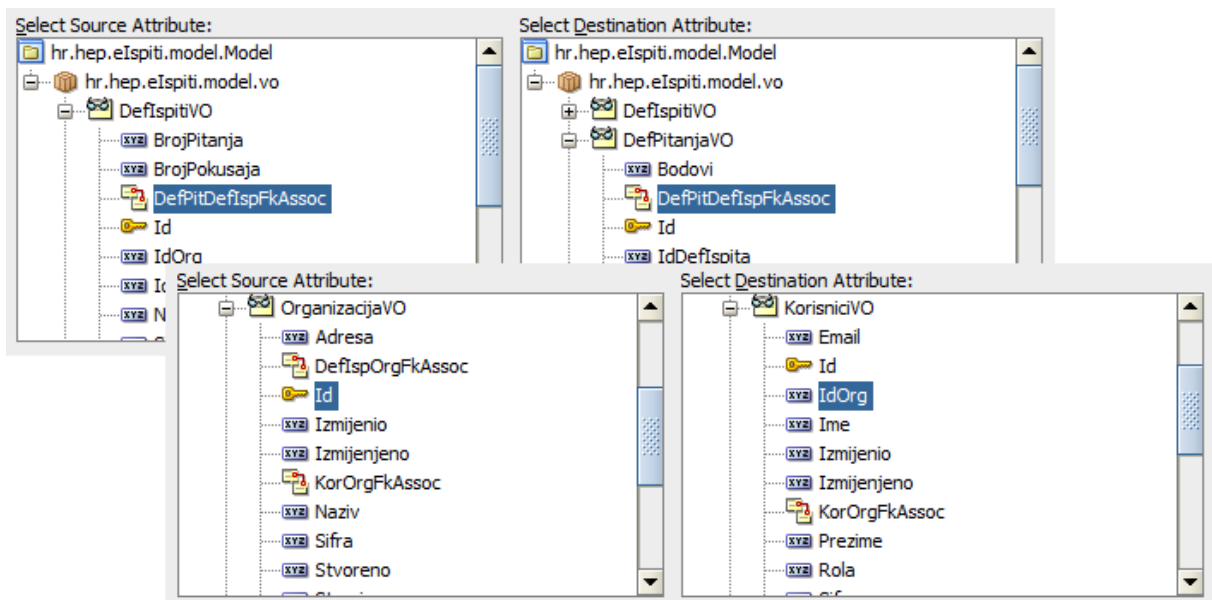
Select Source Attribute:
hr.hep.eIspiti.model.Model
hr.hep.eIspiti.model.vo
DefIspitiVO
BrojPitanja
BrojPokusaja
DefPitDefIspFkAssoc
Id
IdOrg
Id
N

Select Destination Attribute:
hr.hep.eIspiti.model.Model
hr.hep.eIspiti.model.vo
DefIspitiVO
DefPitanjaVO
Bodovi
DefPitDefIspFkAssoc
Id
IdDefIspita

Select Source Attribute:
OrganizacijaVO
Adresa
DefIspOrgFkAssoc
Id
Izmijenio
Izmijenjeno
KorOrgFkAssoc
Naziv
Sifra
Stvoreno

Select Destination Attribute:
KorisniciVO
Email
Id
IdOrg
Ime
Izmijenio
Izmijenjeno
KorOrgFkAssoc
Prezime
Rola